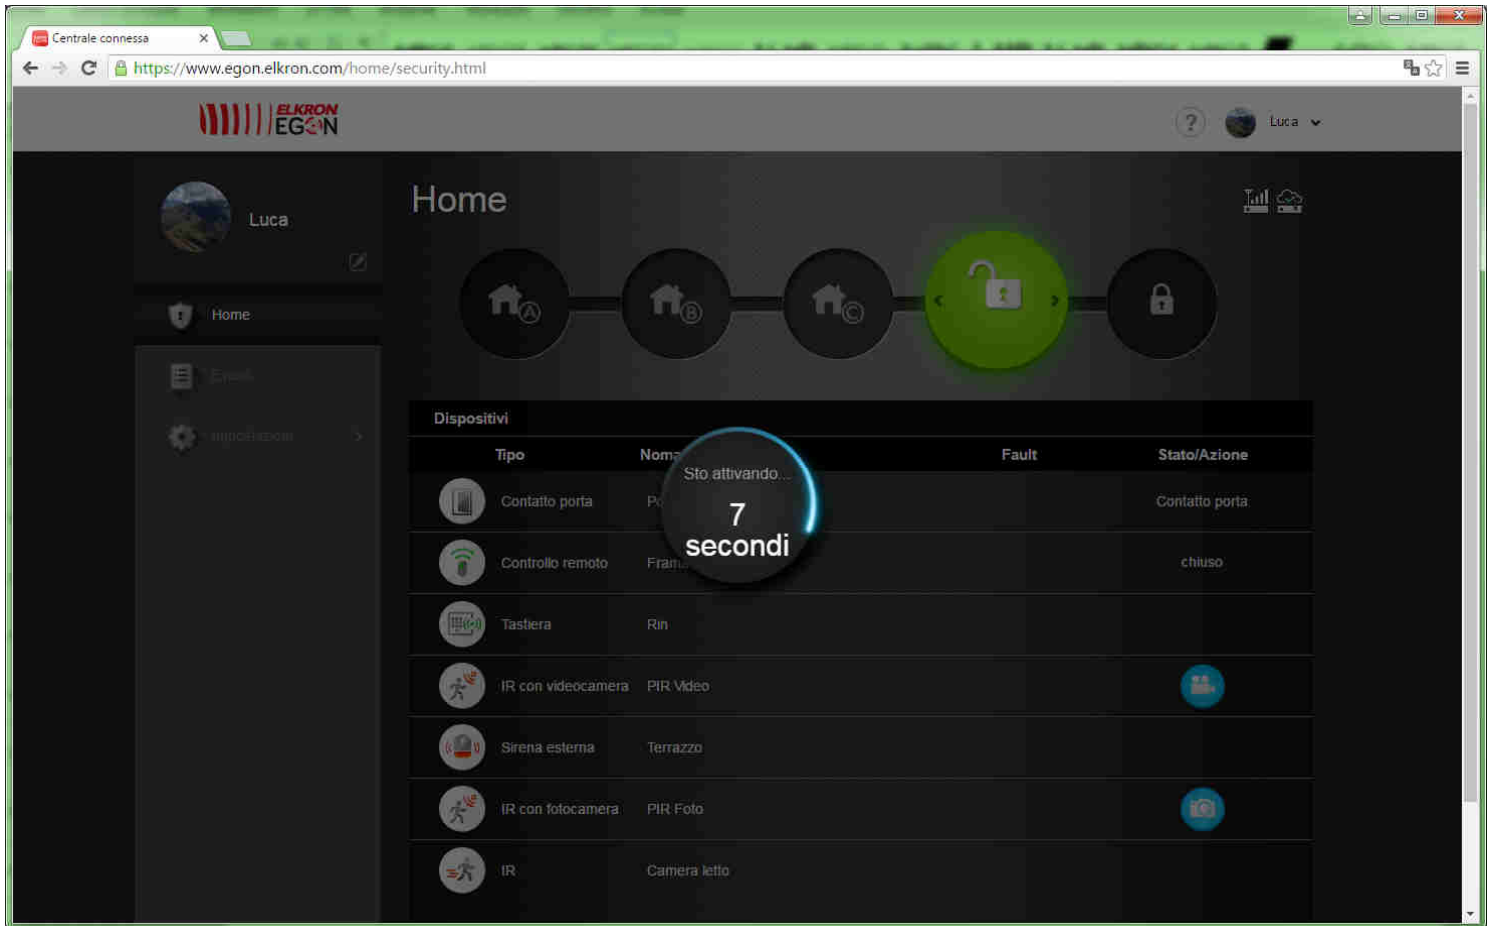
Centrale connessa

https://www.egon.elkron.com/home/security.html

ELKRON EGON

Luca

Luca

Home

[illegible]

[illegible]

Home

A B C

Dispositivi

| Tipo | Noma | Fault | Stato/Azione |
|---|---|---|---|
| Contatto porta | Po | | Contatto porta |
| Controllo remoto | Fram | | chiuso |
| Tastiera | Rin | | |
| IR con videocamera | PIR Video | | |
| Sirena esterna | Terrazzo | | |
| IR con fotocamera | PIR Foto | | |
| IR | Camera letto | | |

Sto attivando...
7
secondi